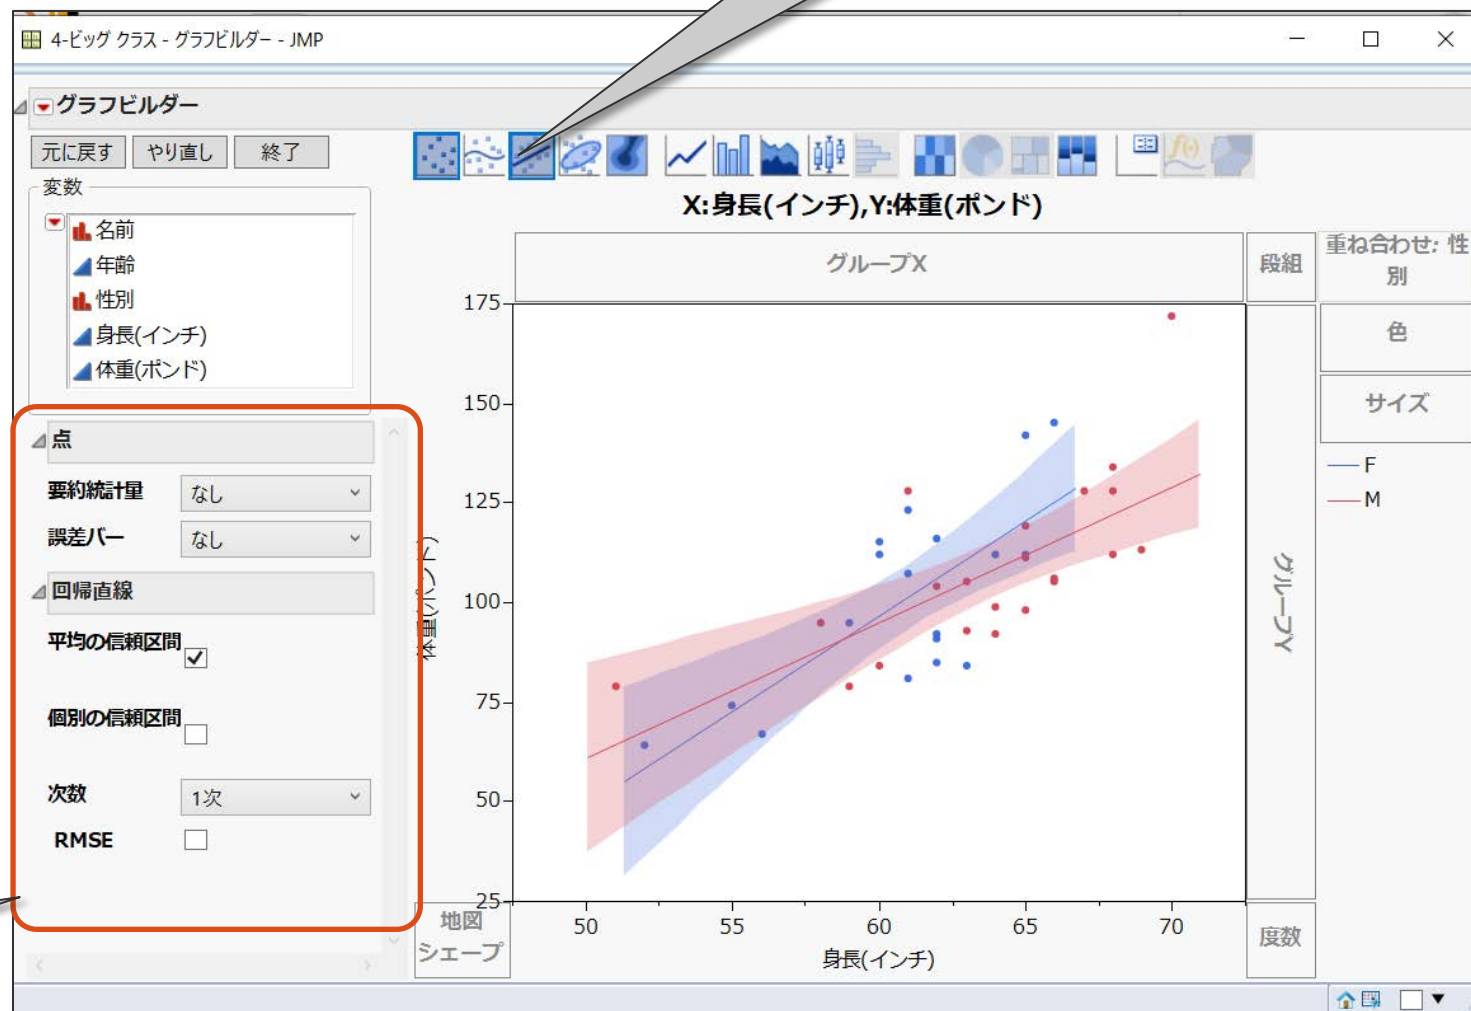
4-ビッグ クラス - グラフビルダー - JMP

グラフビルダー

元に戻す やり直し 終了

変数

名前
年齢
性別
身長(インチ)
体重(ポンド)

点

要約統計量 なし

誤差バー なし

回帰直線

平均の信頼区間

個別の信頼区間

次数 1次

RMSE

X:身長(インチ),Y:体重(ポンド)

グループX

段組

重ね合わせ: 性別

色

サイズ

F
M

グループY

体重(ポンド)

175
150
125
100
75
50
25

50 55 60 65 70

身長(インチ)

地図シェープ

度数